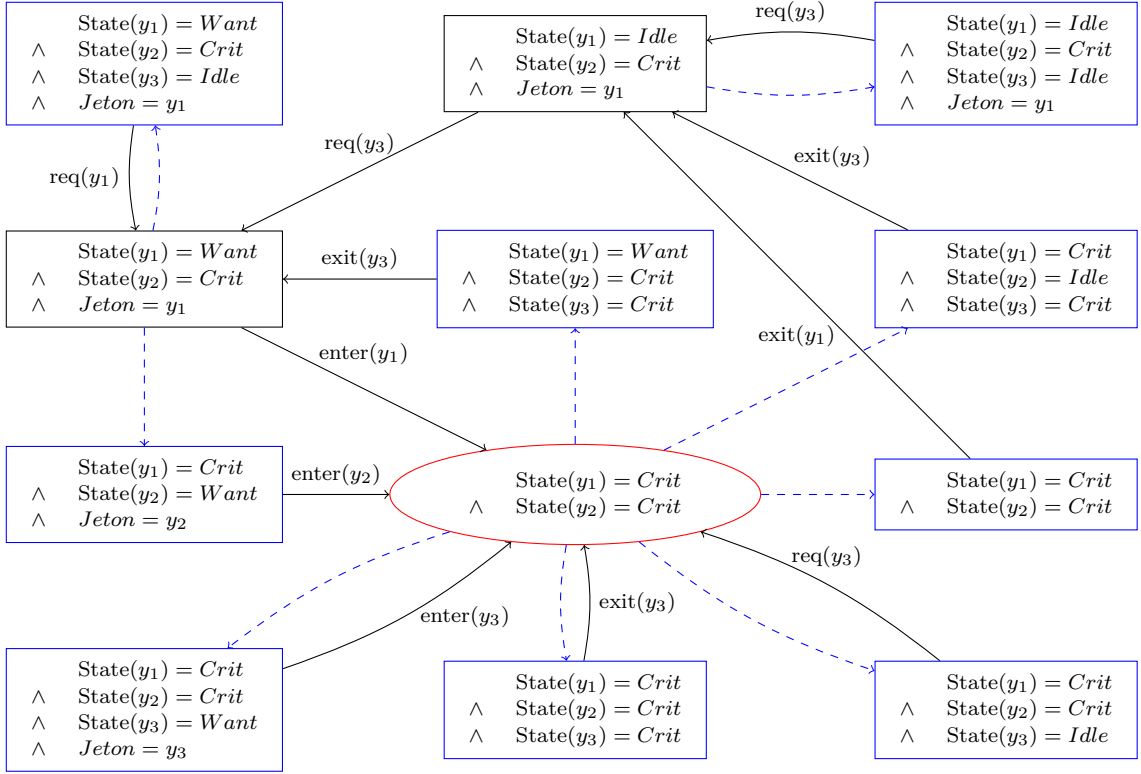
$\text{State}(y_1) = Want$
$\wedge$ $\text{State}(y_2) = Crit$
$\wedge$ $\text{State}(y_3) = Idle$
$\wedge$ $Jeton = y_1$

$\text{State}(y_1) = Idle$
$\wedge$ $\text{State}(y_2) = Crit$
$\wedge$ $Jeton = y_1$

$\text{req}(y_3)$

$\text{State}(y_1) = Idle$
$\wedge$ $\text{State}(y_2) = Crit$
$\wedge$ $\text{State}(y_3) = Idle$
$\wedge$ $Jeton = y_1$

$\text{req}(y_1)$

$\text{req}(y_3)$

$\text{exit}(y_3)$

$\text{State}(y_1) = Want$
$\wedge$ $\text{State}(y_2) = Crit$
$\wedge$ $Jeton = y_1$

$\text{exit}(y_3)$

$\text{State}(y_1) = Want$
$\wedge$ $\text{State}(y_2) = Crit$
$\wedge$ $\text{State}(y_3) = Crit$

$\text{State}(y_1) = Crit$
$\wedge$ $\text{State}(y_2) = Idle$
$\wedge$ $\text{State}(y_3) = Crit$

$\text{enter}(y_1)$

$\text{exit}(y_1)$

$\text{State}(y_1) = Crit$
$\wedge$ $\text{State}(y_2) = Want$
$\wedge$ $Jeton = y_2$

$\text{enter}(y_2)$

$\text{State}(y_1) = Crit$
$\wedge$ $\text{State}(y_2) = Crit$

$\text{State}(y_1) = Crit$
$\wedge$ $\text{State}(y_2) = Crit$

$\text{req}(y_3)$

$\text{exit}(y_3)$

$\text{enter}(y_3)$

$\text{State}(y_1) = Crit$
$\wedge$ $\text{State}(y_2) = Crit$
$\wedge$ $\text{State}(y_3) = Want$
$\wedge$ $Jeton = y_3$

$\text{State}(y_1) = Crit$
$\wedge$ $\text{State}(y_2) = Crit$
$\wedge$ $\text{State}(y_3) = Crit$

$\text{State}(y_1) = Crit$
$\wedge$ $\text{State}(y_2) = Crit$
$\wedge$ $\text{State}(y_3) = Idle$